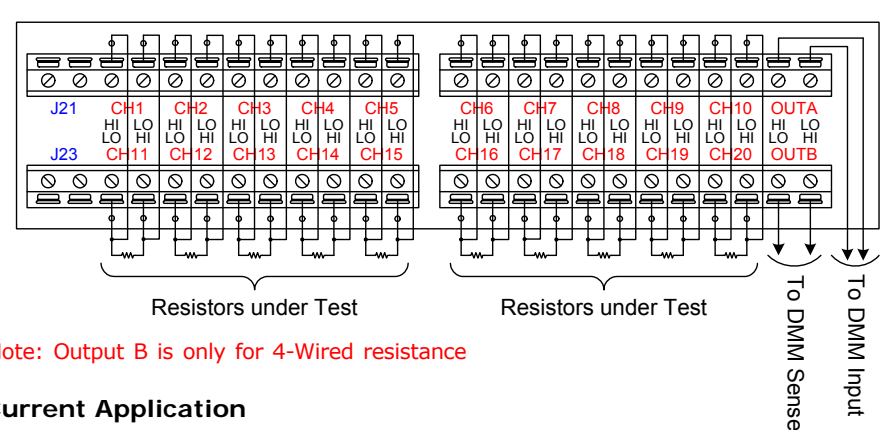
J21 CH1 CH2 CH3 CH4 CH5 CH6 CH7 CH8 CH9 CH10 OUTA

HI LO HI LO HI LO HI LO HI LO HI LO HI LO HI LO HI LO HI LO HI LO
LO HI LO HI LO HI LO HI LO HI LO HI LO HI LO HI LO HI LO HI LO HI

J23 CH11 CH12 CH13 CH14 CH15 CH16 CH17 CH18 CH19 CH20 OUTB

Resistors under Test

Resistors under Test

To DMM Sense

To DMM Input

lote: Output B is only for 4-Wired resistance

urrent Application